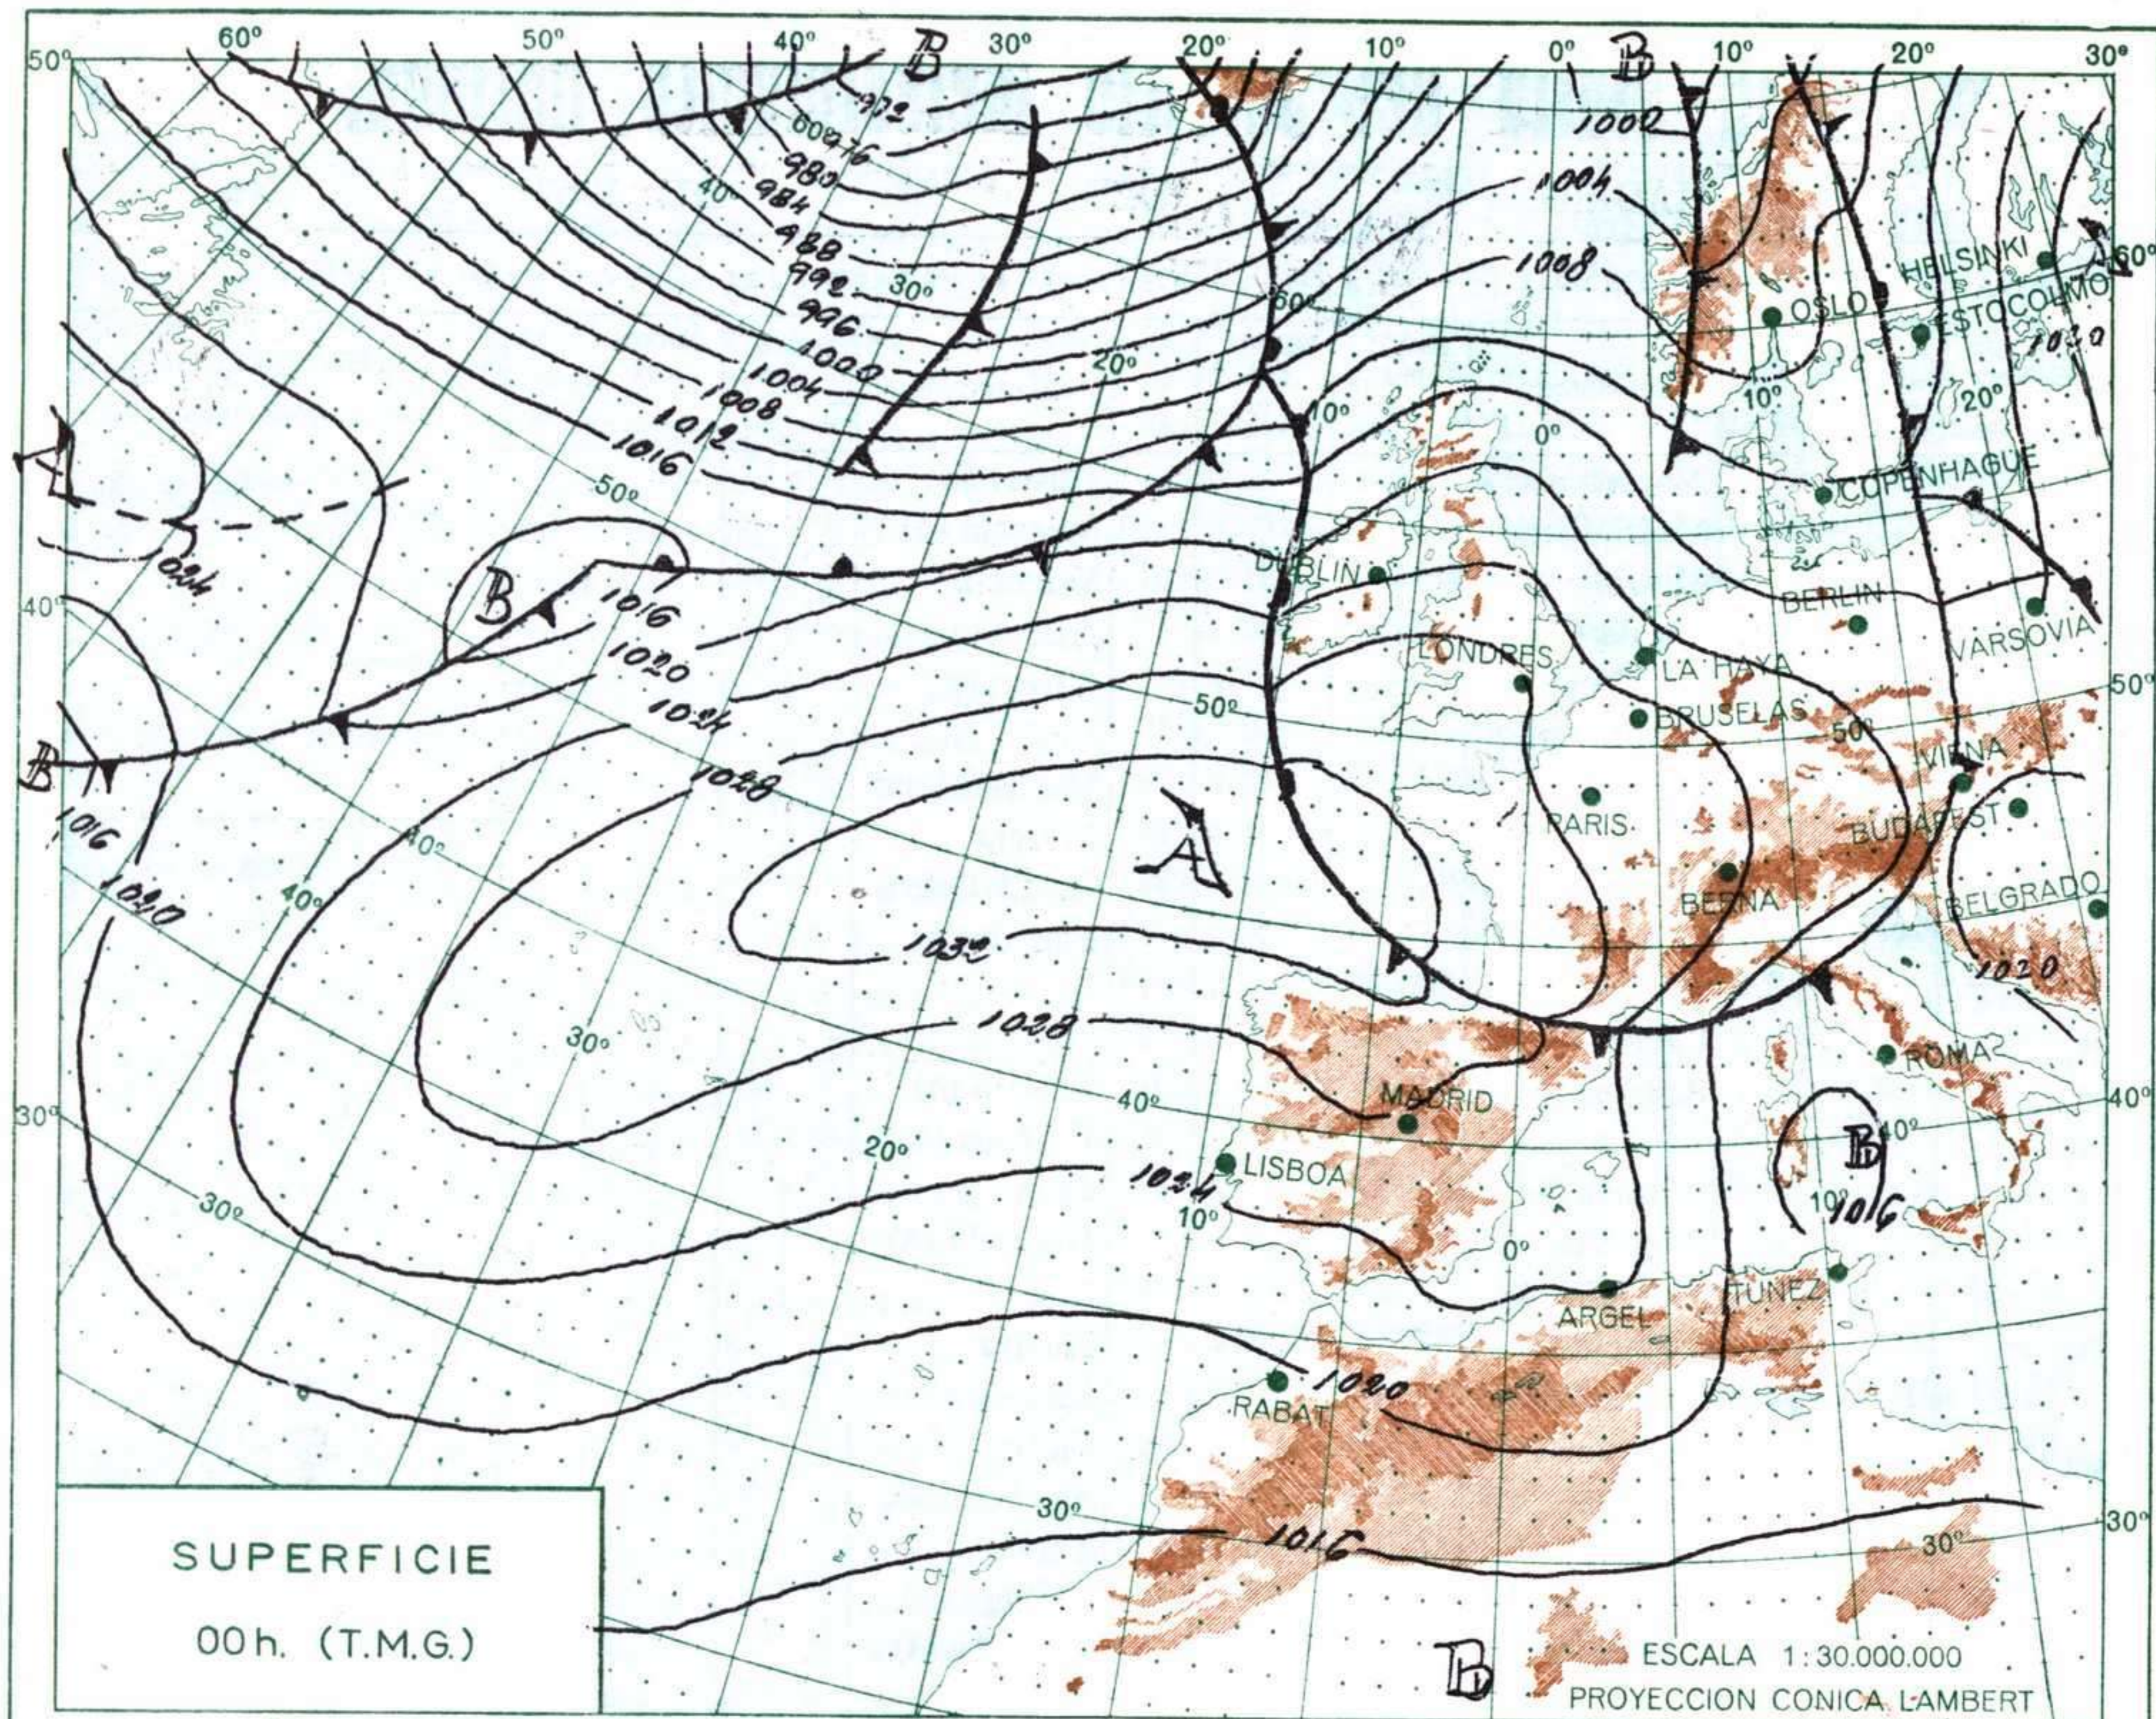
60° 50° 40° 30° 20° 10° 0° 10° 20° 30°

50° B 972 976 980 984 988 992 996 1000 1004 1008 1012 1016 B 1000 1004 1008

40 30° 20° 60° 10° 0°

HELSINKI 60° OSLO ESTOCOLMO 1020 10° 20° COPENHAGUE

A 1024 50° B 1016 1020 1024 1028

40° DUBLIN BERLIN VARSOVIA LONDRES LA HAYA BRUSELAS 50° 50° 50° VIENA

B 1016 1020 A PARIS BUDAPEST BERNA BELGRADO

40° 40° 1032 1020 30° 1028

30° MADRID 40° ROMA 40° B 40° 20° LISBOA 1024 10° 30° 0° 10° 1016 TUNEZ ARGEL 1020 RABAT

30° 30° 30° 1016

SUPERFICIE
00h. (T.M.G.)

B
ESCALA 1:30.000.000
PROYECCION CONICA LAMBERT